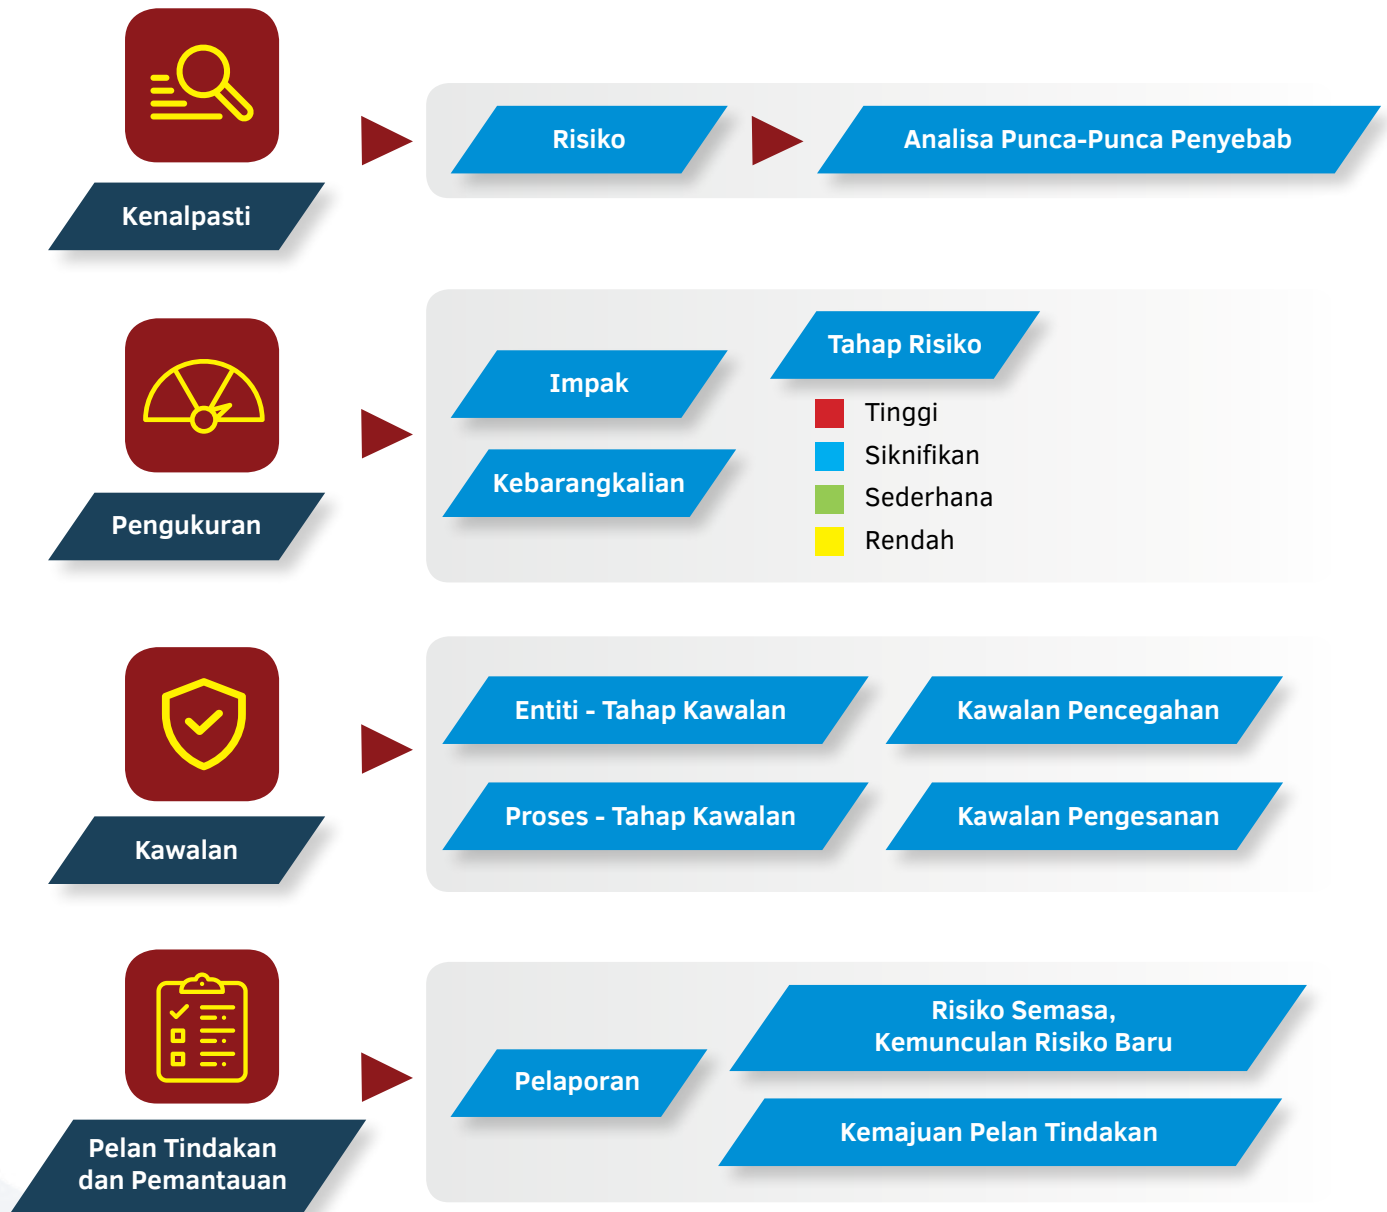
Kenalpasti

Risiko

Analisa Punca-Punca Penyebab

Pengukuran

Impak

Kebarangkalian

Tahap Risiko

Tinggi

Siknifikan

Sederhana

Rendah

Kawalan

Entiti - Tahap Kawalan

Kawalan Pencegahan

Proses - Tahap Kawalan

Kawalan Pengesanan

Pelan Tindakan dan Pemantauan

Pelaporan

Risiko Semasa, Kemunculan Risiko Baru

Kemajuan Pelan Tindakan